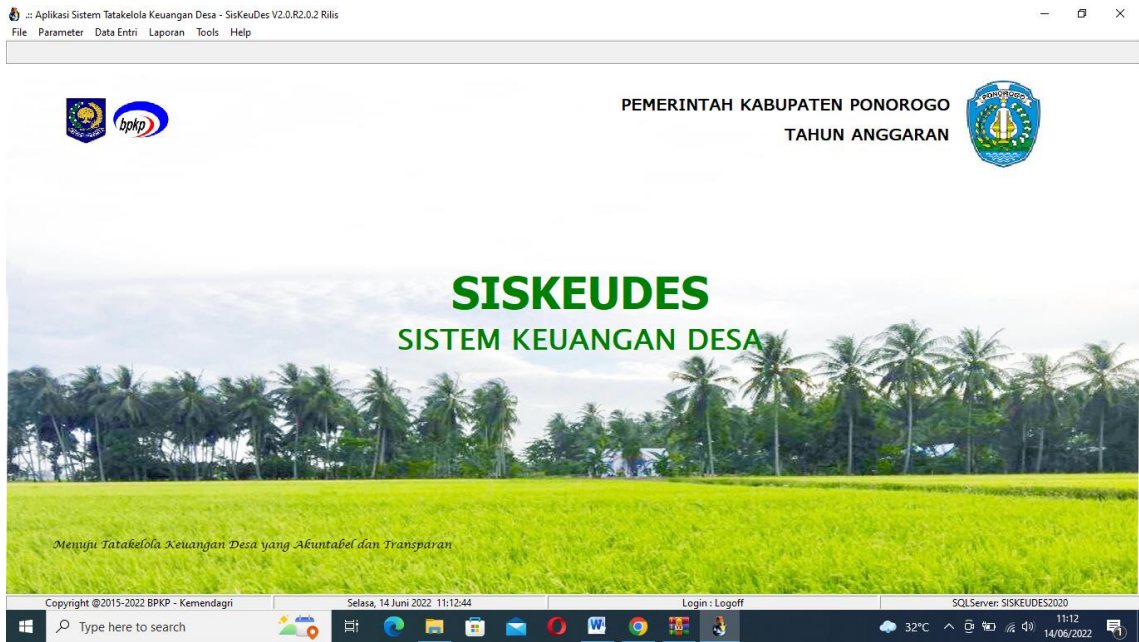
.:: Aplikasi Sistem Tatakelola Keuangan Desa - SisKeuDes V2.0.R2.0.2 Rilis

File Parameter Data Entri Laporan Tools Help

bpkp

PEMERINTAH KABUPATEN PONOROGO
TAHUN ANGGARAN

PONOROGO

SISKEUDES
SISTEM KEUANGAN DESA

Menuju Tatakelola Keuangan Desa yang Akuntabel dan Transparan

Copyright @2015-2022 BPKP - Kemendagri | Selasa, 14 Juni 2022 11:12:44 | Login : Logoff | SQLServer: SISKEUDES2020

Type here to search

32°C

11:12
14/06/2022